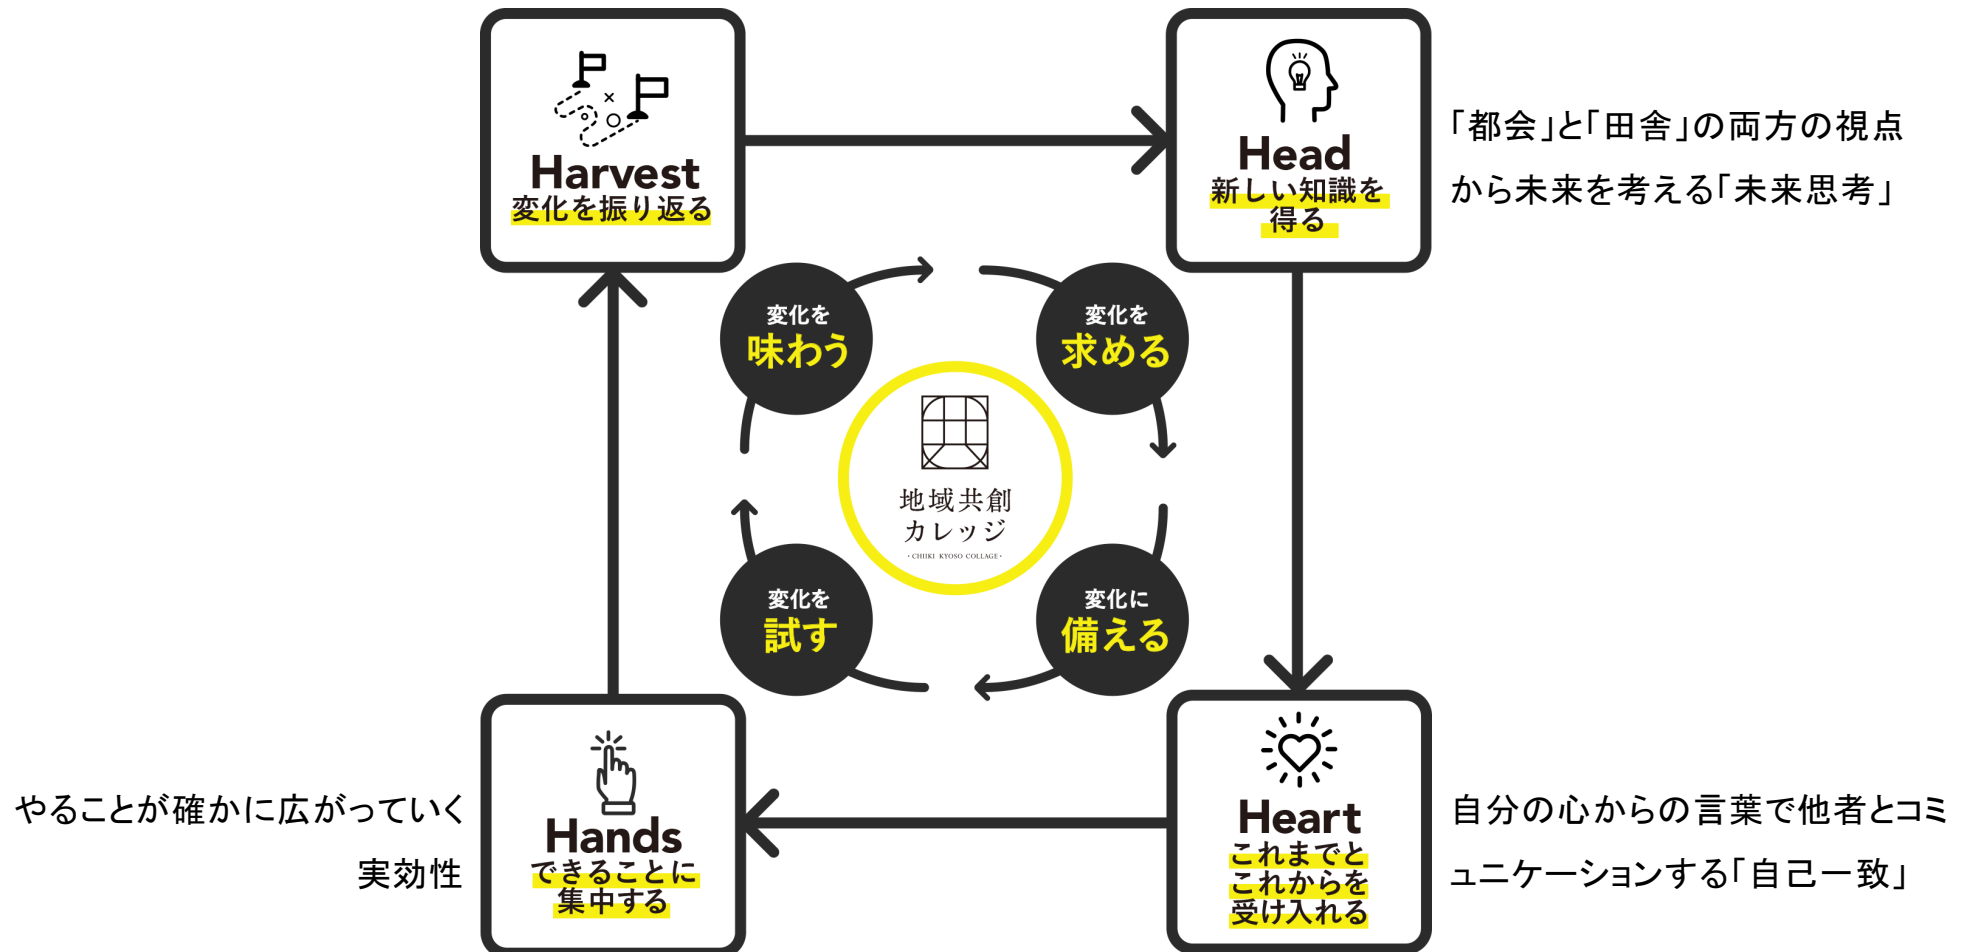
Harvest
変化を振り返る

Head
新しい知識を得る

「都会」と「田舎」の両方の視点から未来を考える「未来思考」

変化を
味わう

変化を
求める

地域共創
カレッジ
・CHIIKI KYOSO COLLAGE・

変化を
試す

変化に
備える

やることが確かに広がっていく実効性

Hands
できることに集中する

Heart
これまでとこれからを受け入れる

自分の心からの言葉で他者とコミュニケーションする「自己一致」